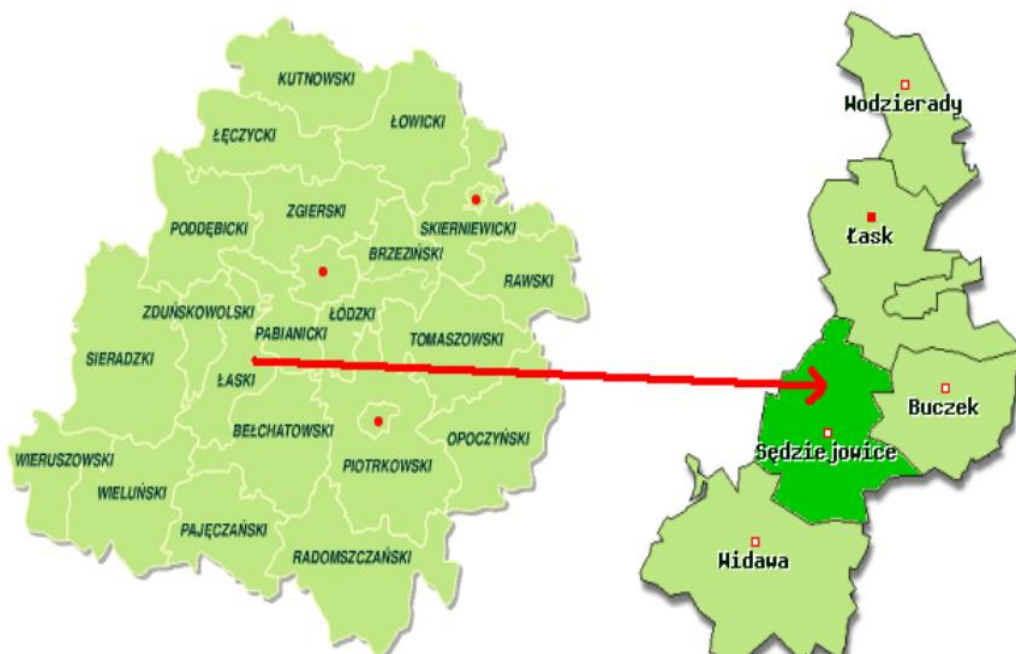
KUTNOWSKI
ŁĘCZYCKI
ŁOWICKI
ZGIERSKI
PODDĘBICKI
SKIERNIEWICKI
BRZEZIŃSKI
RAWSKI
ZDUŃSKOWOLSKI
PABIANICKI
ŁÓDZKI
TOMASZOWSKI
SIERADZKI
ŁASKI
BEŁCHATOWSKI
OPOCZYŃSKI
WIERUSZOWSKI
PIOTRKOWSKI
WIELUŃSKI
PAJĘCZAŃSKI
RADOMSZCZAŃSKI

Wodzierady
Łask
Buczek
Sędziejowice
Widawa